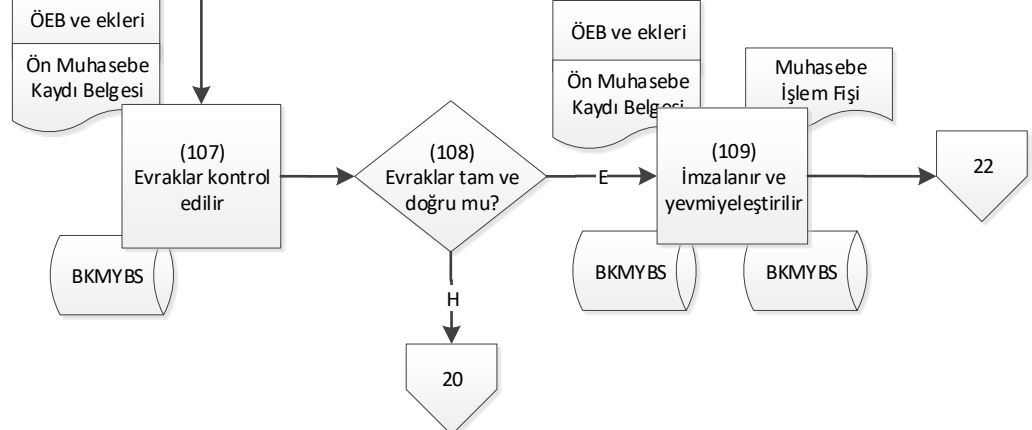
ÖEB ve ekleri

Ön Muhasebe Kaydı Belgesi

(107) Evraklar kontrol edilir

BKMYBS

(108) Evraklar tam ve doğru mu?

E

H

20

ÖEB ve ekleri

Ön Muhasebe Kaydı Belgesi

Muhasebe İşlem Fişi

(109) İmzalanır ve yevmiyeleştirilir

BKMYBS

BKMYBS

22